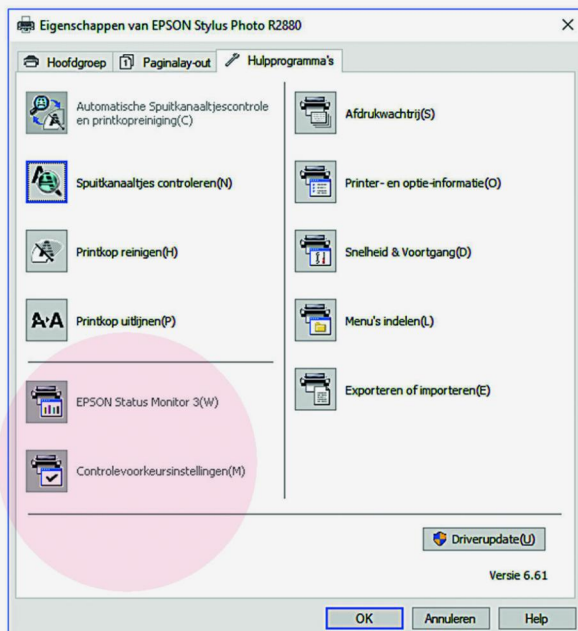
Eigenschappen van EPSON Stylus Photo R2880

Hoofdgroep
Paginalay-out
Hulpprogramma's

Automatische Spuitkanaaltjescontrole en printkopreiniging(C)

Spuitkanaaltjes controleren(N)

Printkop reinigen(H)

Printkop uitlijnen(P)

EPSON Status Monitor 3(W)

Controlevoorkeursinstellingen(M)

Afdrukwachtrij(S)

Printer- en optie-informatie(O)

Snelheid & Voortgang(D)

Menu's indelen(L)

Exporteren of importeren(E)

Driverupdate(U)

Versie 6.61

OK
Annuleren
Help